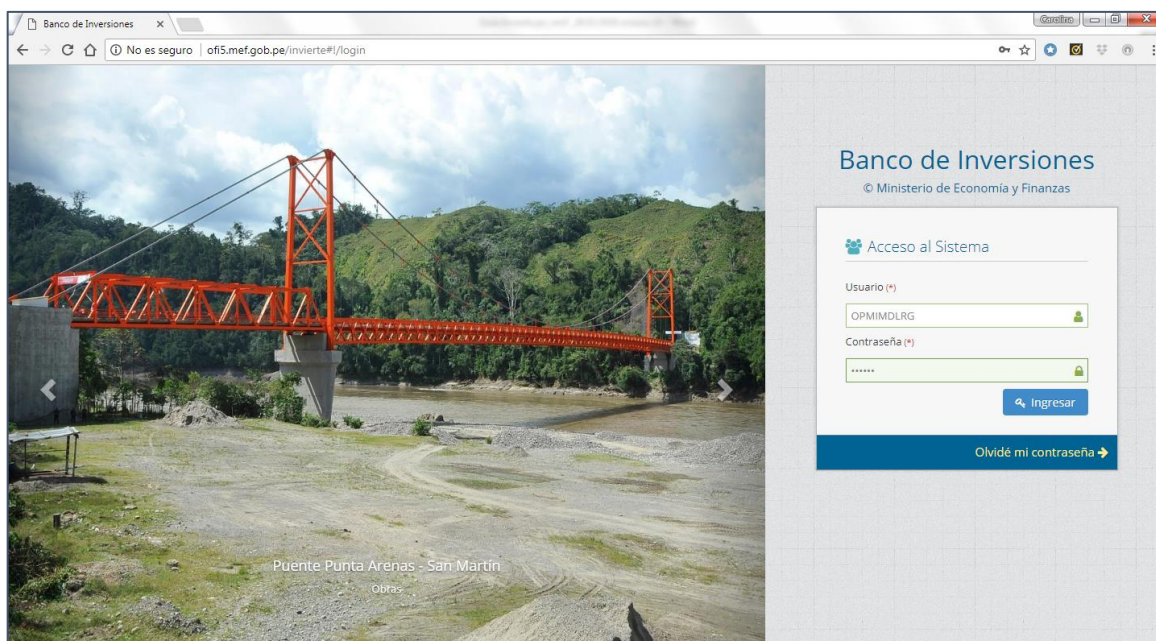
Banco de Inversiones ×

Carolina

No es seguro | ofi5.mef.gob.pe/invierte#!/login

Banco de Inversiones
© Ministerio de Economía y Finanzas

Acceso al Sistema

Usuario (*)
OPMIMDLRG

Contraseña (*)
••••••

Ingresar

Olvidé mi contraseña

Puente Punta Arenas - San Martin
Obras